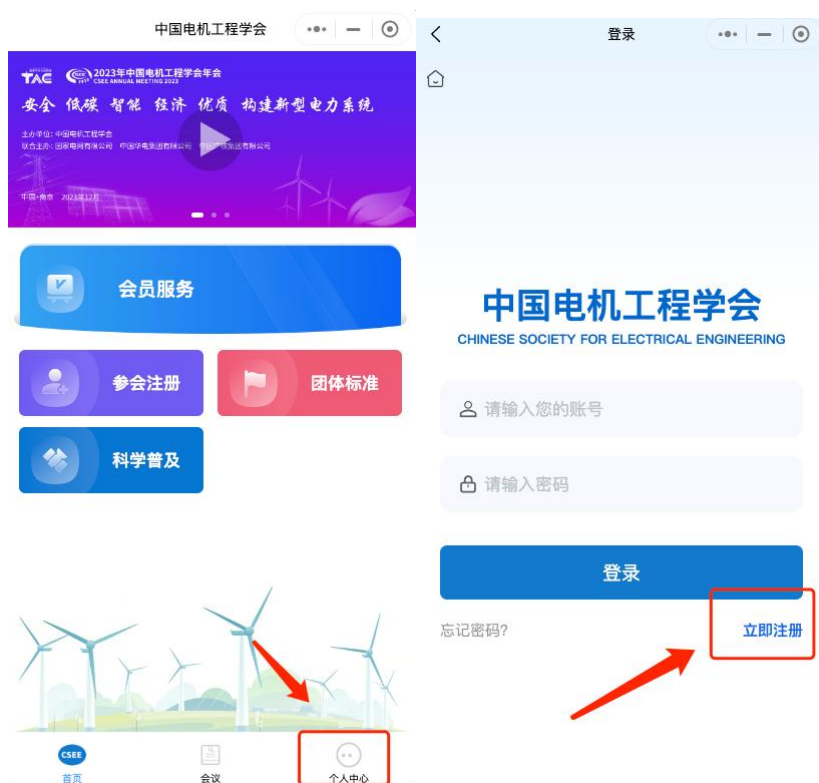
中国电机工程学会

TAC 2023年中国电机工程学会年会
CSEE ANNUAL MEETING 2023

安全 低碳 智能 经济 优质 构建新型电力系统

主办单位：中国电机工程学会
联合主办：国家电网有限公司 中国华电集团有限公司 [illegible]

中国·南京 2023年12月

会员服务

参会注册

团体标准

科学普及

CSEE
首页

会议

个人中心

登录

中国电机工程学会
CHINESE SOCIETY FOR ELECTRICAL ENGINEERING

请输入您的账号

请输入密码

登录

忘记密码?

立即注册